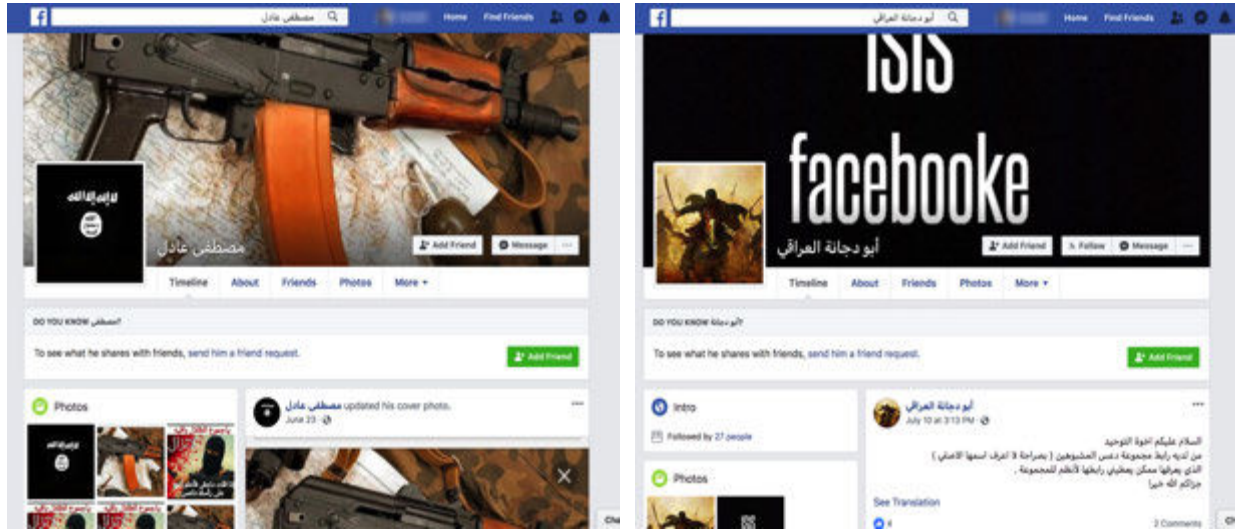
مصطفى عادل

Home Find Friends

لا إله إلا الله

مصطفى عادل

Add Friend Message

Timeline About Friends Photos More

DO YOU KNOW مصطفى عادل?

To see what he shares with friends, send him a friend request.

Add Friend

Photos

مصطفى عادل updated his cover photo.

June 23

أبو دجانة العراقي

Home Find Friends

ISIS

facebooke

أبو دجانة العراقي

Add Friend Follow Message

Timeline About Friends Photos More

DO YOU KNOW أبو دجانة?

To see what he shares with friends, send him a friend request.

Add Friend

Intro

Followed by 27 people

Photos

أبو دجانة العراقي

July 10 at 3:13 PM

السلام عليكم اخوة التوحيد
من لديه رابط مجموعة دعس المشبوهين ( بصراحة لا اعرف اسمها الاصلي )
الذي يعرفها ممكن يعطيني رابطها لأنظم للمجموعة .
جزاكم الله خيرا

See Translation

4

2 Comments